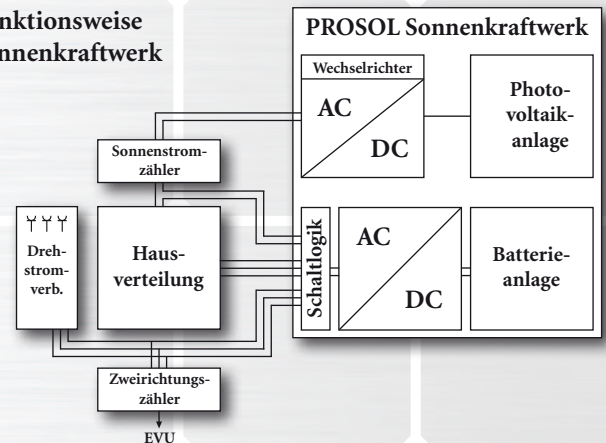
nktionsweise
nnenkraftwerk

PROSOL Sonnenkraftwerk

Wechselrichter

AC

DC

Photovoltaikanlage

Sonnenstromzähler

Drehstromverb.

Hausverteilung

Schaltlogik

AC

DC

Batterieanlage

Zweirichtungszähler

EVU